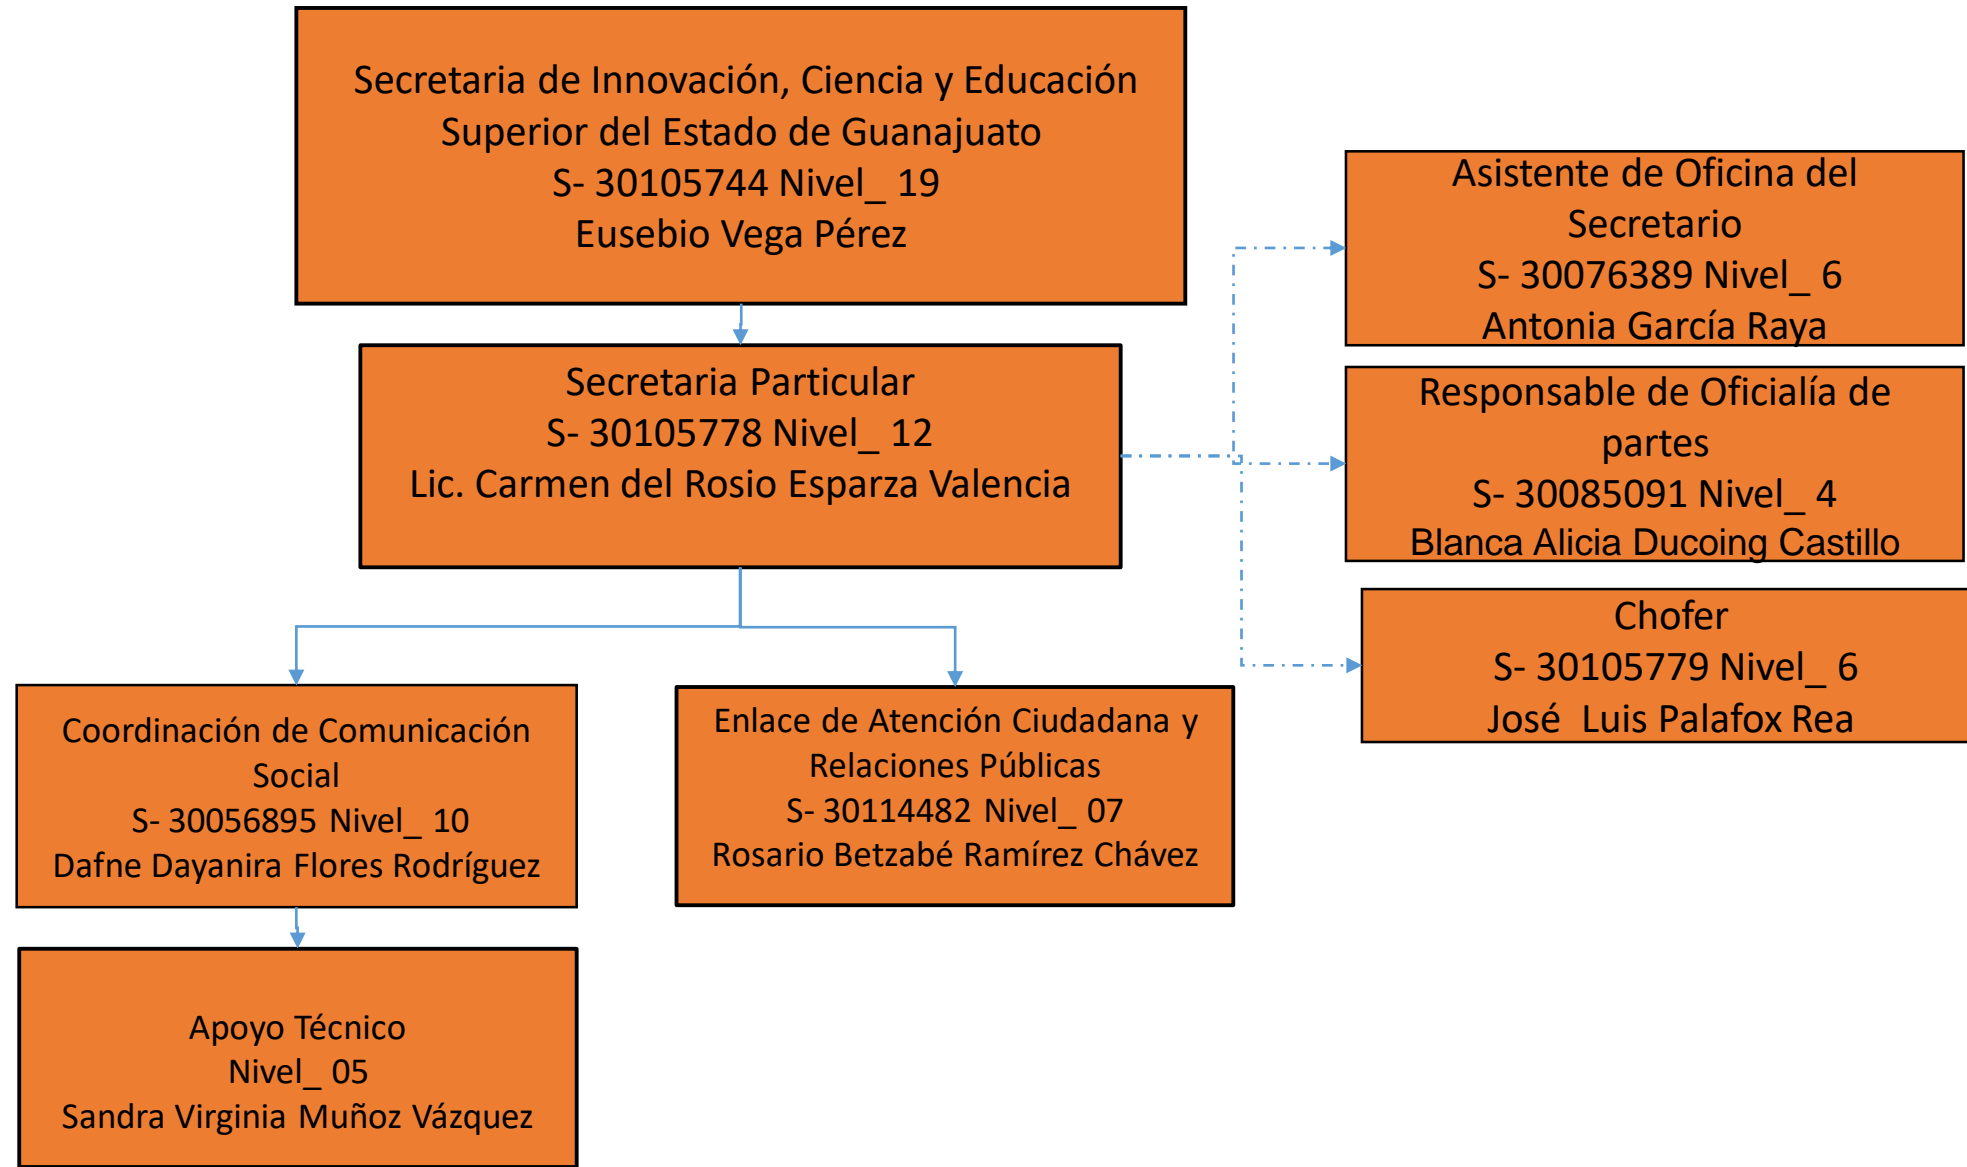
Secretaria de Innovación, Ciencia y Educación Superior del Estado de Guanajuato
S- 30105744 Nivel_ 19
Eusebio Vega Pérez

Secretaria Particular
S- 30105778 Nivel_ 12
Lic. Carmen del Rosio Esparza Valencia

Asistente de Oficina del Secretario
S- 30076389 Nivel_ 6
Antonia García Raya

Responsable de Oficialía de partes
S- 30085091 Nivel_ 4
Blanca Alicia Ducoing Castillo

Chofer
S- 30105779 Nivel_ 6
José Luis Palafox Rea

Coordinación de Comunicación Social
S- 30056895 Nivel_ 10
Dafne Dayanira Flores Rodríguez

Enlace de Atención Ciudadana y Relaciones Públicas
S- 30114482 Nivel_ 07
Rosario Betzabé Ramírez Chávez

Apoyo Técnico
Nivel_ 05
Sandra Virginia Muñoz Vázquez